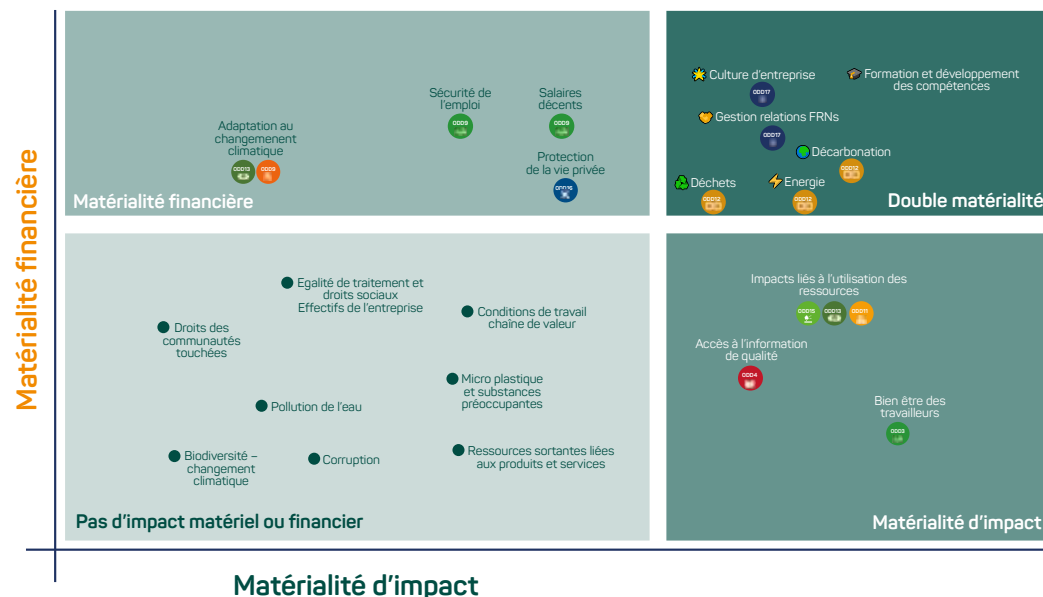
Matérialité financière

Adaptation au changement climatique
ODD13 ODD9

Sécurité de l'emploi
ODD8

Salaires décents
ODD8

Protection de la vie privée
ODD16

Matérialité financière

Culture d'entreprise
ODD17

Formation et développement des compétences

Gestion relations FRNs
ODD17

Décarbonation
ODD12

Déchets
ODD12

Energie
ODD12

Double matérialité

Egalité de traitement et droits sociaux Effectifs de l'entreprise

Droits des communautés touchées

Conditions de travail chaîne de valeur

Micro plastique et substances préoccupantes

Pollution de l'eau

Biodiversité – changement climatique

Corruption

Ressources sortantes liées aux produits et services

Pas d'impact matériel ou financier

Impacts liés à l'utilisation des ressources
ODD15 ODD13 ODD11

Accès à l'information de qualité
ODD4

Bien être des travailleurs
ODD3

Matérialité d'impact

Matérialité d'impact